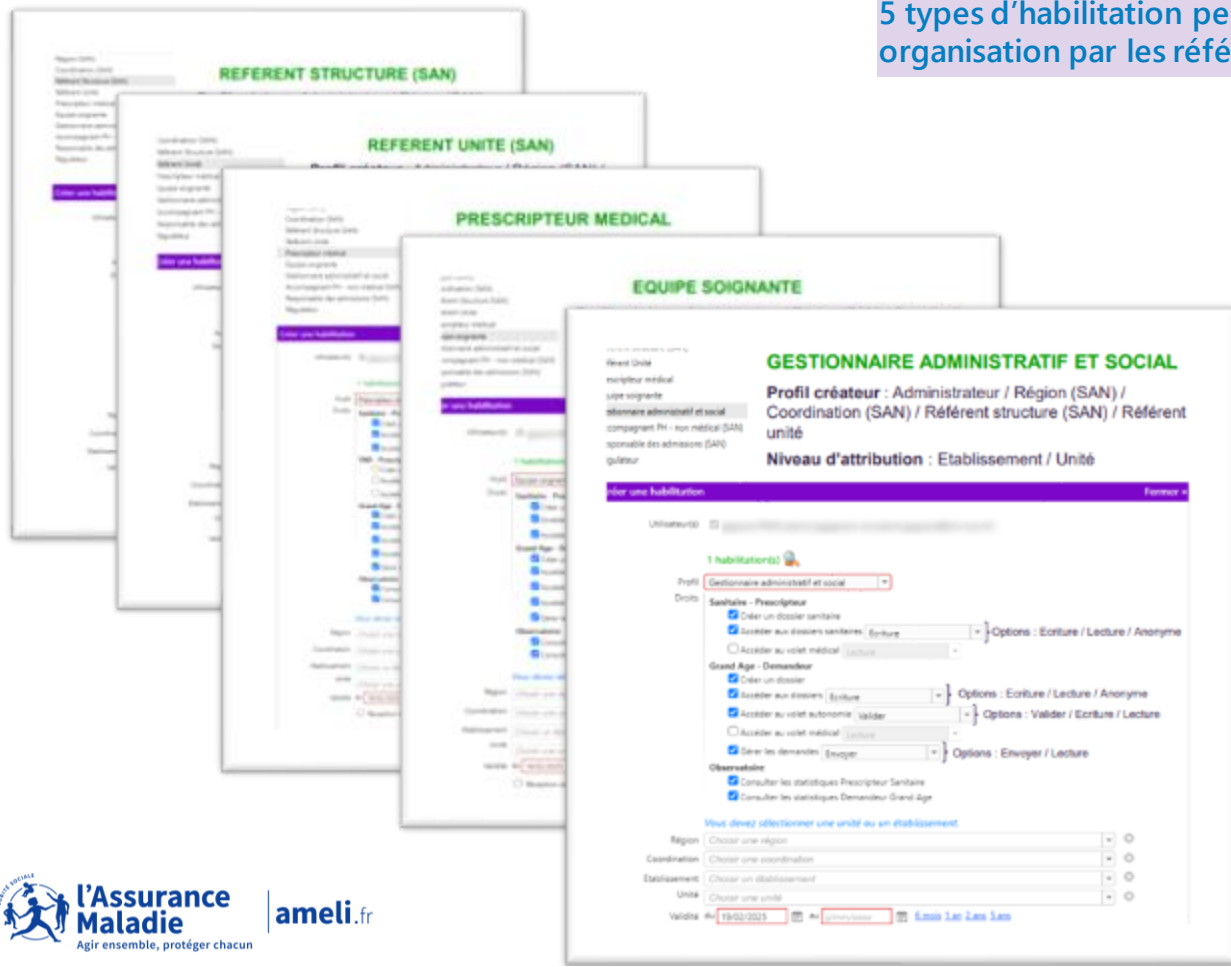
5 types d'habilitation pe
organisation par les réfé

REFERENT STRUCTURE (SAN)

REFERENT UNITE (SAN)

PRESCRIPTEUR MEDICAL

EQUIPE SOIGNANTE

fèrent Unité
escripteur médical
uipe soignante
stionnaire administratif et social
compagnant PH - non médical (SAN)
ponsable des admissions (SAN)
gulateur

GESTIONNAIRE ADMINISTRATIF ET SOCIAL

Profil créateur : Administrateur / Région (SAN) / Coordination (SAN) / Référent structure (SAN) / Référent unité

Niveau d'attribution : Etablissement / Unité

éer une habilitation
Fermer ×

Utilisateur(s) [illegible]

1 habilitation(s)

Profil Gestionnaire administratif et social
Droits
Sanitaire - Prescripteur
Créer un dossier sanitaire
Accéder aux dossiers sanitaires Ecriture } Options : Ecriture / Lecture / Anonyme
Accéder au volet médical Lecture
Grand Age - Demandeur
Créer un dossier
Accéder aux dossiers Ecriture } Options : Ecriture / Lecture / Anonyme
Accéder au volet autonomie Valider } Options : Valider / Ecriture / Lecture
Accéder au volet médical Lecture
Gérer les demandes Envoyer } Options : Envoyer / Lecture
Observatoire
Consulter les statistiques Prescripteur Sanitaire
Consulter les statistiques Demandeur Grand Age

Vous devez sélectionner une unité ou un établissement.

Région Choisir une région
Coordination Choisir une coordination
Etablissement Choisir un établissement
Unité Choisir une unité
Validité du 19/02/2025 au jj/mm/aaaa 6 mois 1 an 2 ans 3 ans

l'Assurance Maladie
Agir ensemble, protéger chacun
ameli.fr